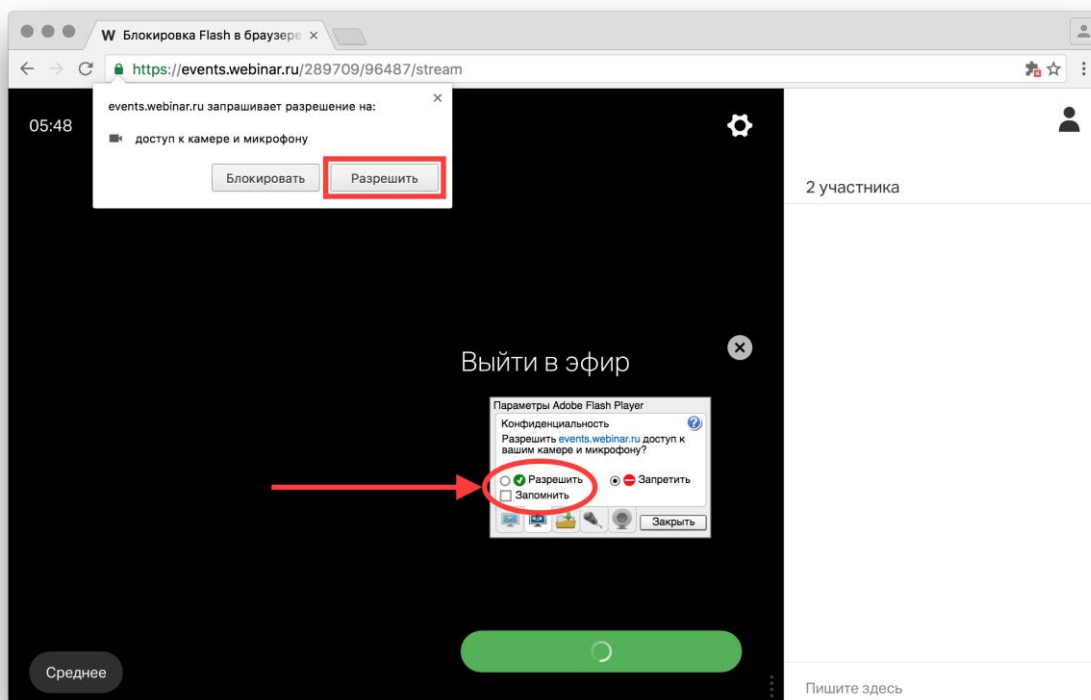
W Блокировка Flash в браузере ×

https://events.webinar.ru/289709/96487/stream

events.webinar.ru запрашивает разрешение на:

×

доступ к камере и микрофону

Блокировать

Разрешить

05:48

2 участника

Выйти в эфир

Параметры Adobe Flash Player

Конфиденциальность

Разрешить events.webinar.ru доступ к вашим камере и микрофону?

Разрешить

Запретить

Запомнить

Закрыть

Среднее

Пишите здесь